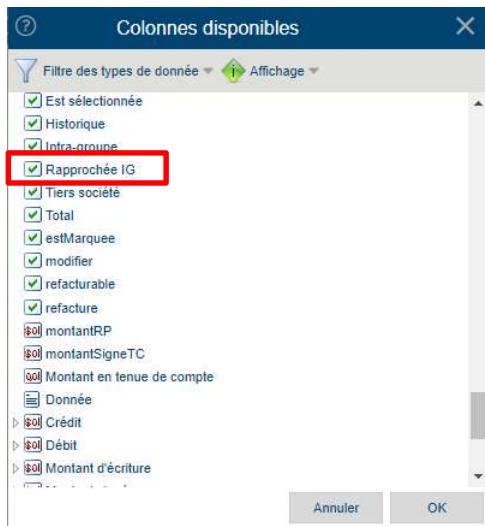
Colonnes disponibles

Filtre des types de donnée
Affichage

Est sélectionnée
Historique
Intra-groupe
Rapprochée IG
Tiers société
Total
estMarquee
modifier
refacturable
refacture
montantRP
montantSigneTC
Montant en tenue de compte
Donnée
Crédit
Débit
Montant d'écriture
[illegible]

Annuler
OK